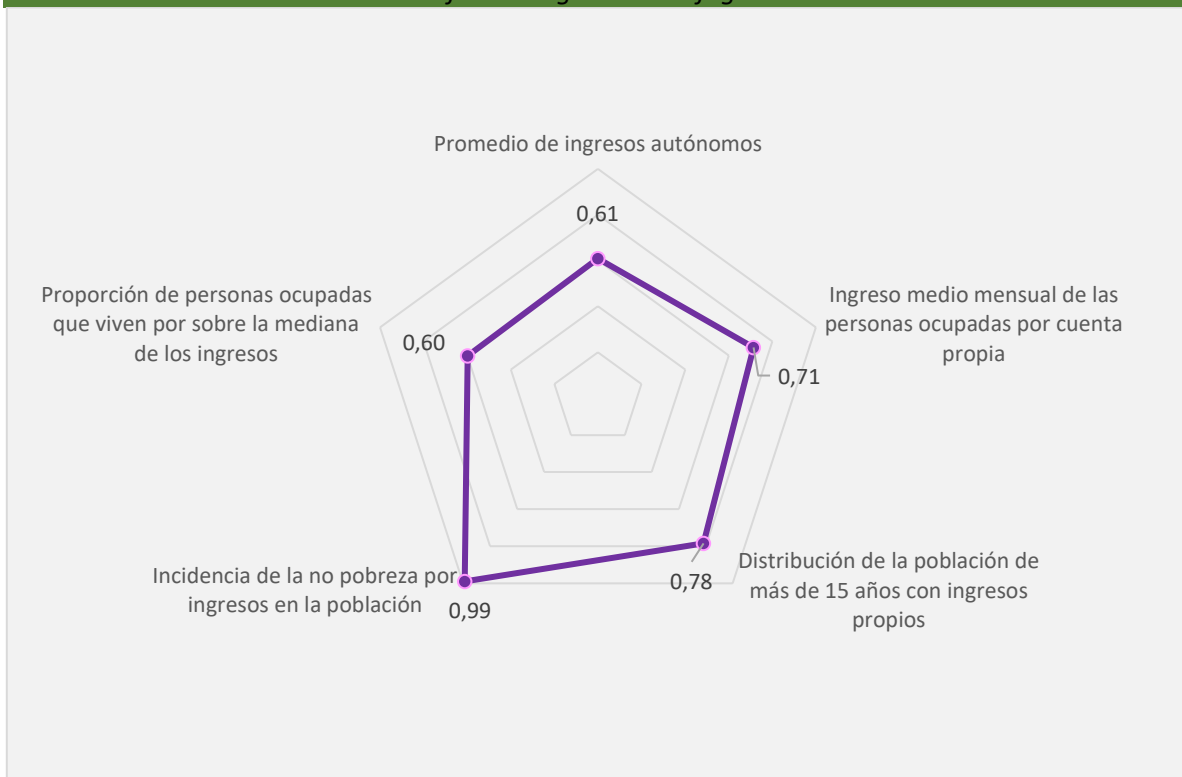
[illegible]

Promedio de ingresos autónomos

0,61

Ingreso medio mensual de las personas ocupadas por cuenta propia

0,71

Distribución de la población de más de 15 años con ingresos propios

0,78

Incidencia de la no pobreza por ingresos en la población

0,99

Proporción de personas ocupadas que viven por sobre la mediana de los ingresos

0,60